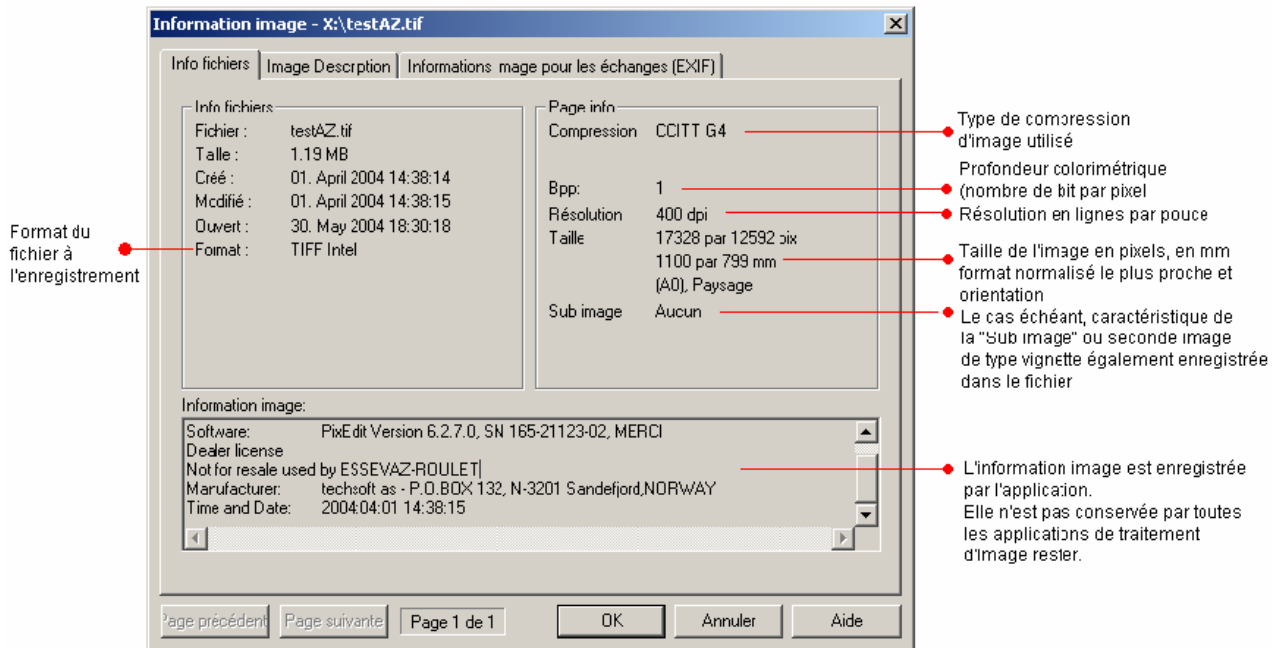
Information image - X:\testAZ.tif

Info fichiers | Image Description | Informations image pour les échanges (EXIF)

Info fichiers
Fichier : testAZ.tif
Taille : 1.19 MB
Créé : 01. April 2004 14:38:14
Modifié : 01. April 2004 14:38:15
Ouvert : 30. May 2004 18:30:18
Format : TIFF Intel

Page info
Compression CCITT G4
Bpp: 1
Résolution 400 dpi
Taille 17328 par 12592 pix
1100 par 799 mm
(A0), Paysage
Sub image Aucun

Information image:
Software: PixEdit Version 6.2.7.0, SN 165-21123-02, MERCI
Dealer license
Not for resale used by ESSEVAZ-ROULET
Manufacturer: techsoft as - P.O.BOX 132, N-3201 Sandefjord,NORWAY
Time and Date: 2004:04:01 14:38:15

Page précédent | Page suivante | Page 1 de 1 | OK | Annuler | Aide

Format du fichier à l'enregistrement

Type de compression d'image utilisé

Profondeur colorimétrique (nombre de bit par pixel

Résolution en lignes par pouce

Taille de l'image en pixels, en mm format normalisé le plus proche et orientation

Le cas échéant, caractéristique de la "Sub image" ou seconde image de type vignette également enregistrée dans le fichier

L'information image est enregistrée par l'application.
Elle n'est pas conservée par toutes les applications de traitement d'image rester.